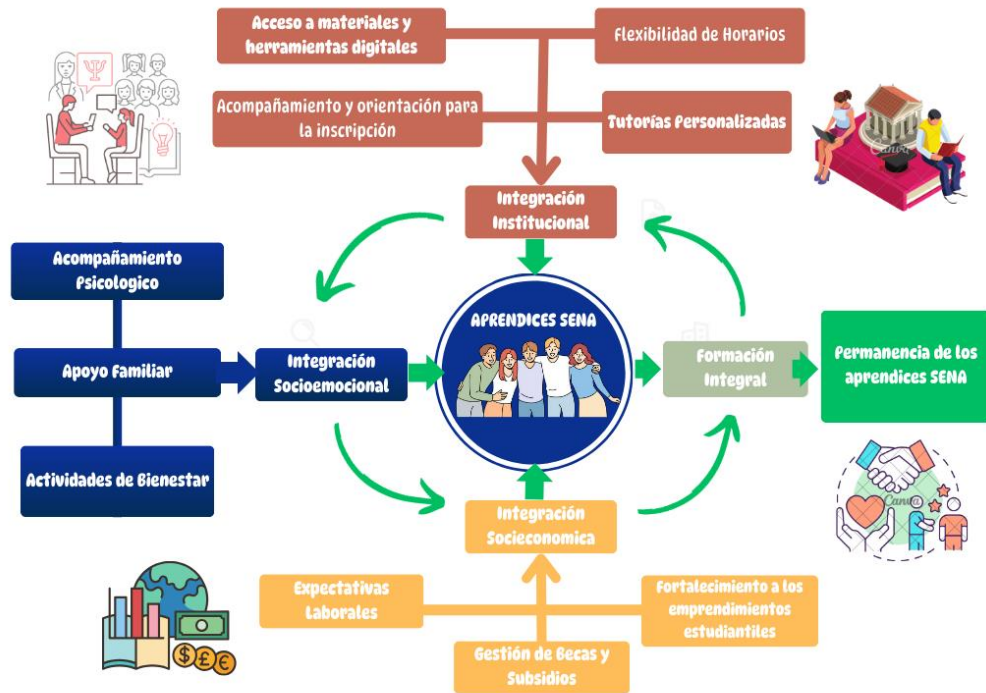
Acceso a materiales y herramientas digitales

Flexibilidad de Horarios

Acompañamiento y orientación para la inscripción

Tutorías Personalizadas

Integración Institucional

Acompañamiento Psicologico

Apoyo Familiar

Actividades de Bienestar

Integración Socioemocional

APRENDICES SENA

Formación Integral

Permanencia de los aprendices SENA

Integración Socieconomica

Expectativas Laborales

Fortalecimiento a los emprendimientos estudiantiles

Gestión de Becas y Subsidios